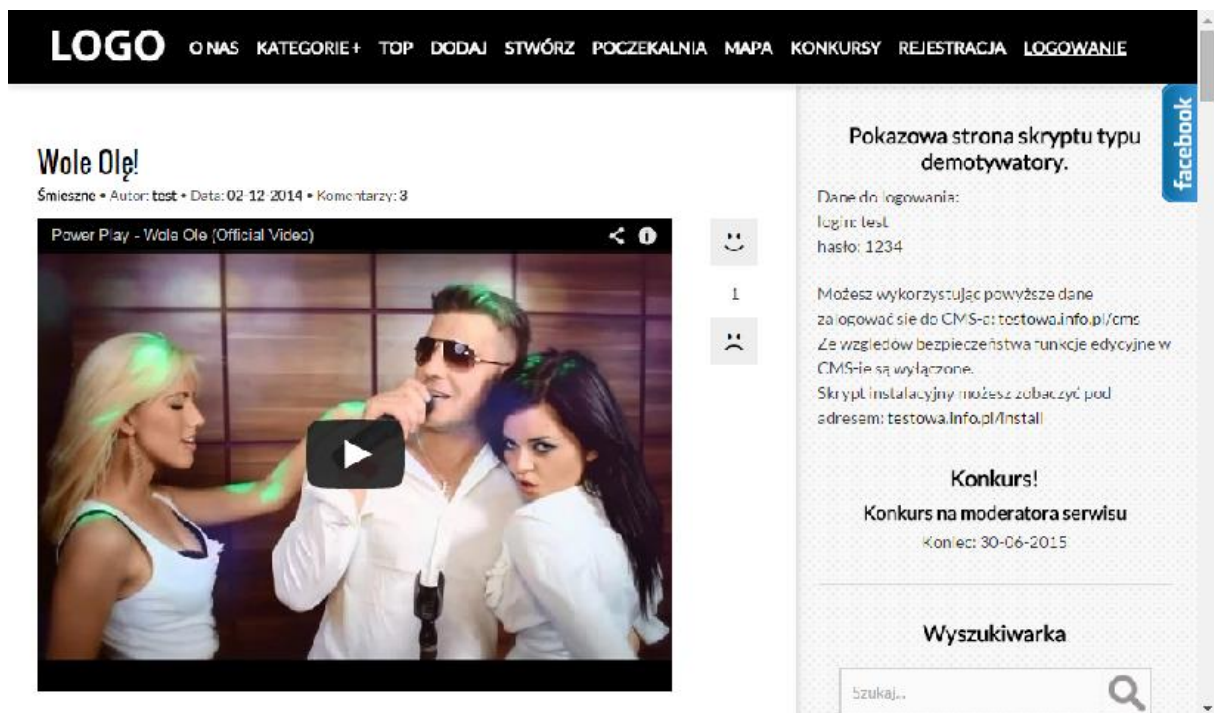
LOGO O NAS KATEGORIE+ TOP DODAJ STWÓRZ POCZEKALNIA MAPA KONKURSY REJESTRACJA LOGOWANIE

Wole Olę!

Śmieszne • Autor: test • Data: 02-12-2014 • Komentarzy: 3

Power Play - Wole Ole (Official Video)

1

Pokazowa strona skryptu typu demotywatory.

facebook

Dane do logowania:
login: test
hasło: 1234

Możesz wykorzystując powyższe dane zalogować sie do CMS-a: testowa.info.pl/cms
Ze względów bezpieczeństwa funkcje edycyjne w CMS-ie są wyłączone.
Skrypt instalacyjny możesz zobaczyć pod adresem: testowa.info.pl/install

Konkurs!

Konkurs na moderatora serwisu

Koniec: 30-06-2015

Wyszukiwarka

Szukaj...